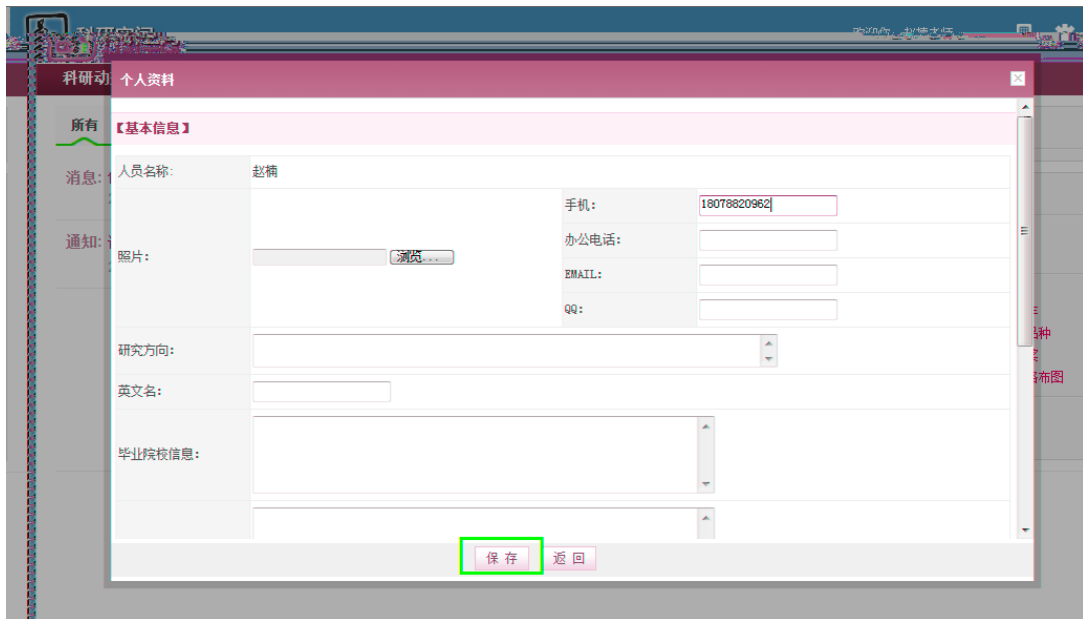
科研动 个人资料

所有

消息:

通知:

【基本信息】

| 人员名称: | 赵楠 | | |
|---|---|---|---|
| 照片: | 浏览... | 手机: | 18078820962 |
| | | 办公电话: | |
| | | EMAIL: | |
| | | QQ: | |
| 研究方向: | | | |
| 英文名: | | | |
| 毕业院校信息: | | | |

保存 返回

布图